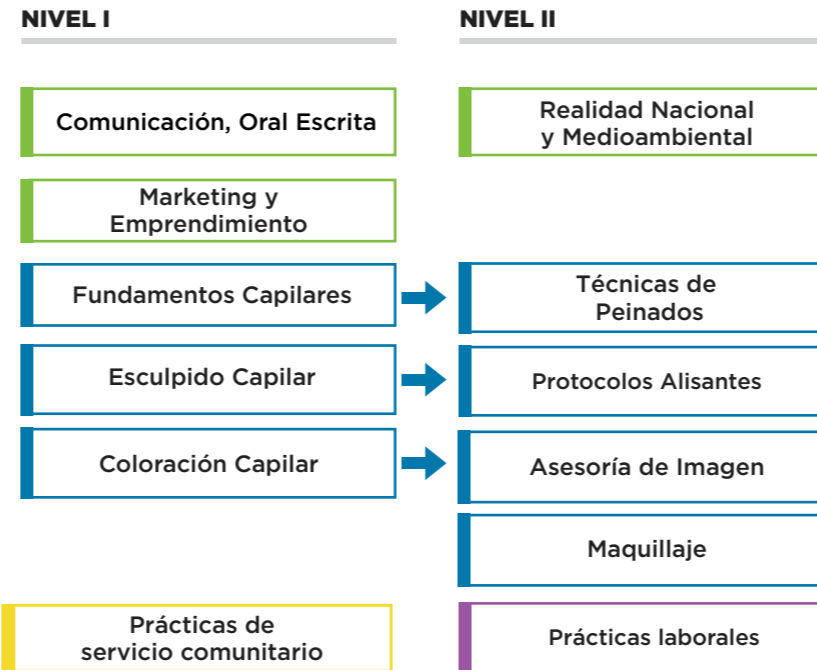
NIVEL I

NIVEL II

Comunicación, Oral Escrita

Realidad Nacional y Medioambiental

Marketing y Emprendimiento

Fundamentos Capilares

Técnicas de Peinados

Esculpido Capilar

Protocolos Alisantes

Coloración Capilar

Asesoría de Imagen

Maquillaje

Prácticas de servicio comunitario

Prácticas laborales